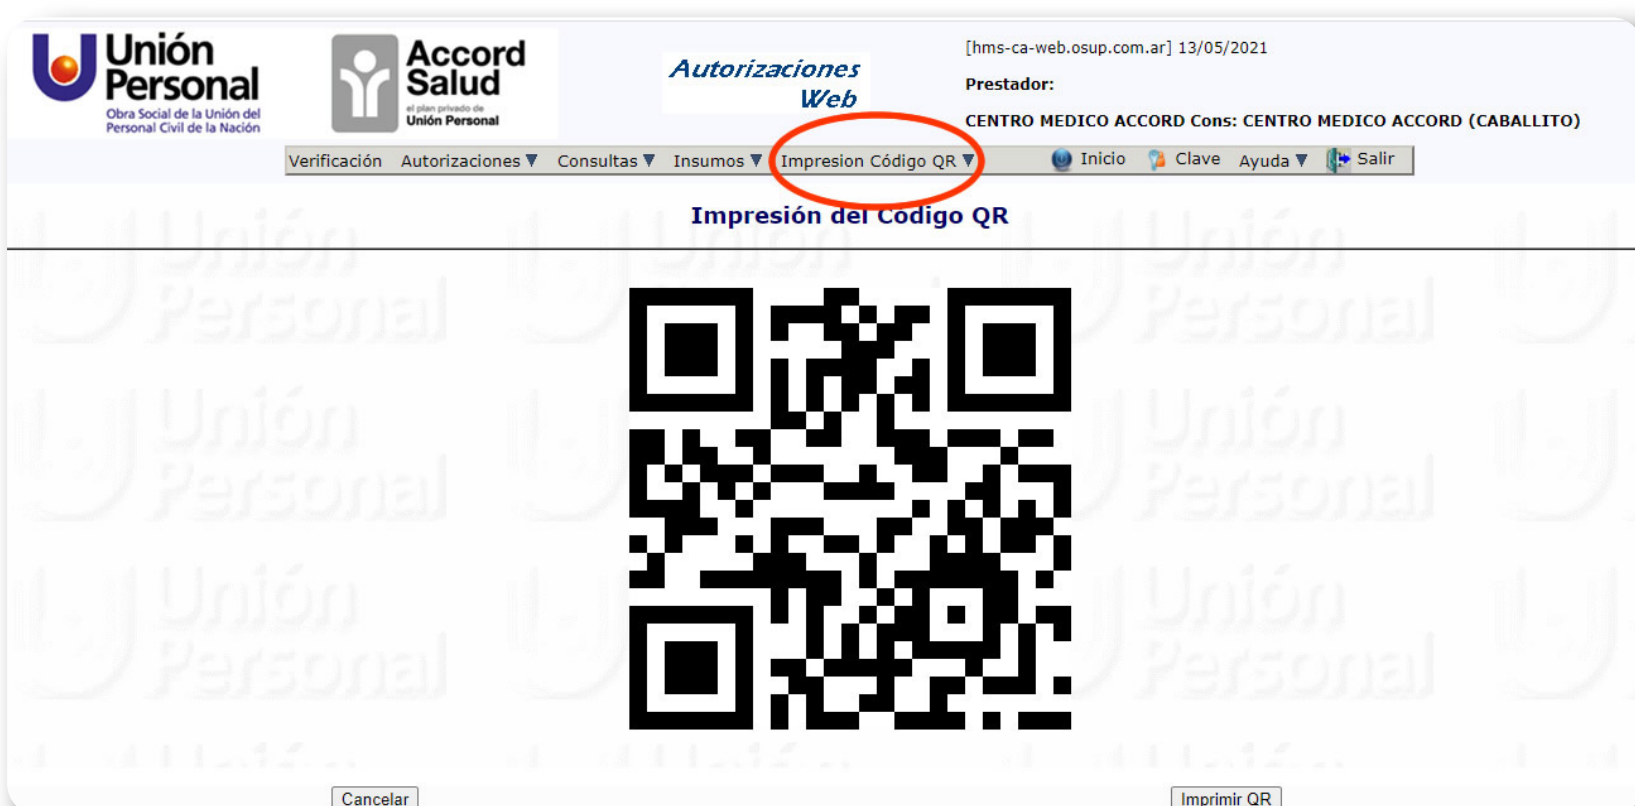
Unión Personal
Obra Social de la Unión del Personal Civil de la Nación

Accord Salud
el plan privado de Unión Personal

Autorizaciones Web

[hms-ca-web.osup.com.ar] 13/05/2021

Prestador:

CENTRO MEDICO ACCORD Cons: CENTRO MEDICO ACCORD (CABALLITO)

Verificación Autorizaciones ▼ Consultas ▼ Insumos ▼ Impresion Código QR ▼ Inicio Clave Ayuda ▼ Salir

Impresión del Código QR

Cancelar

Imprimir QR